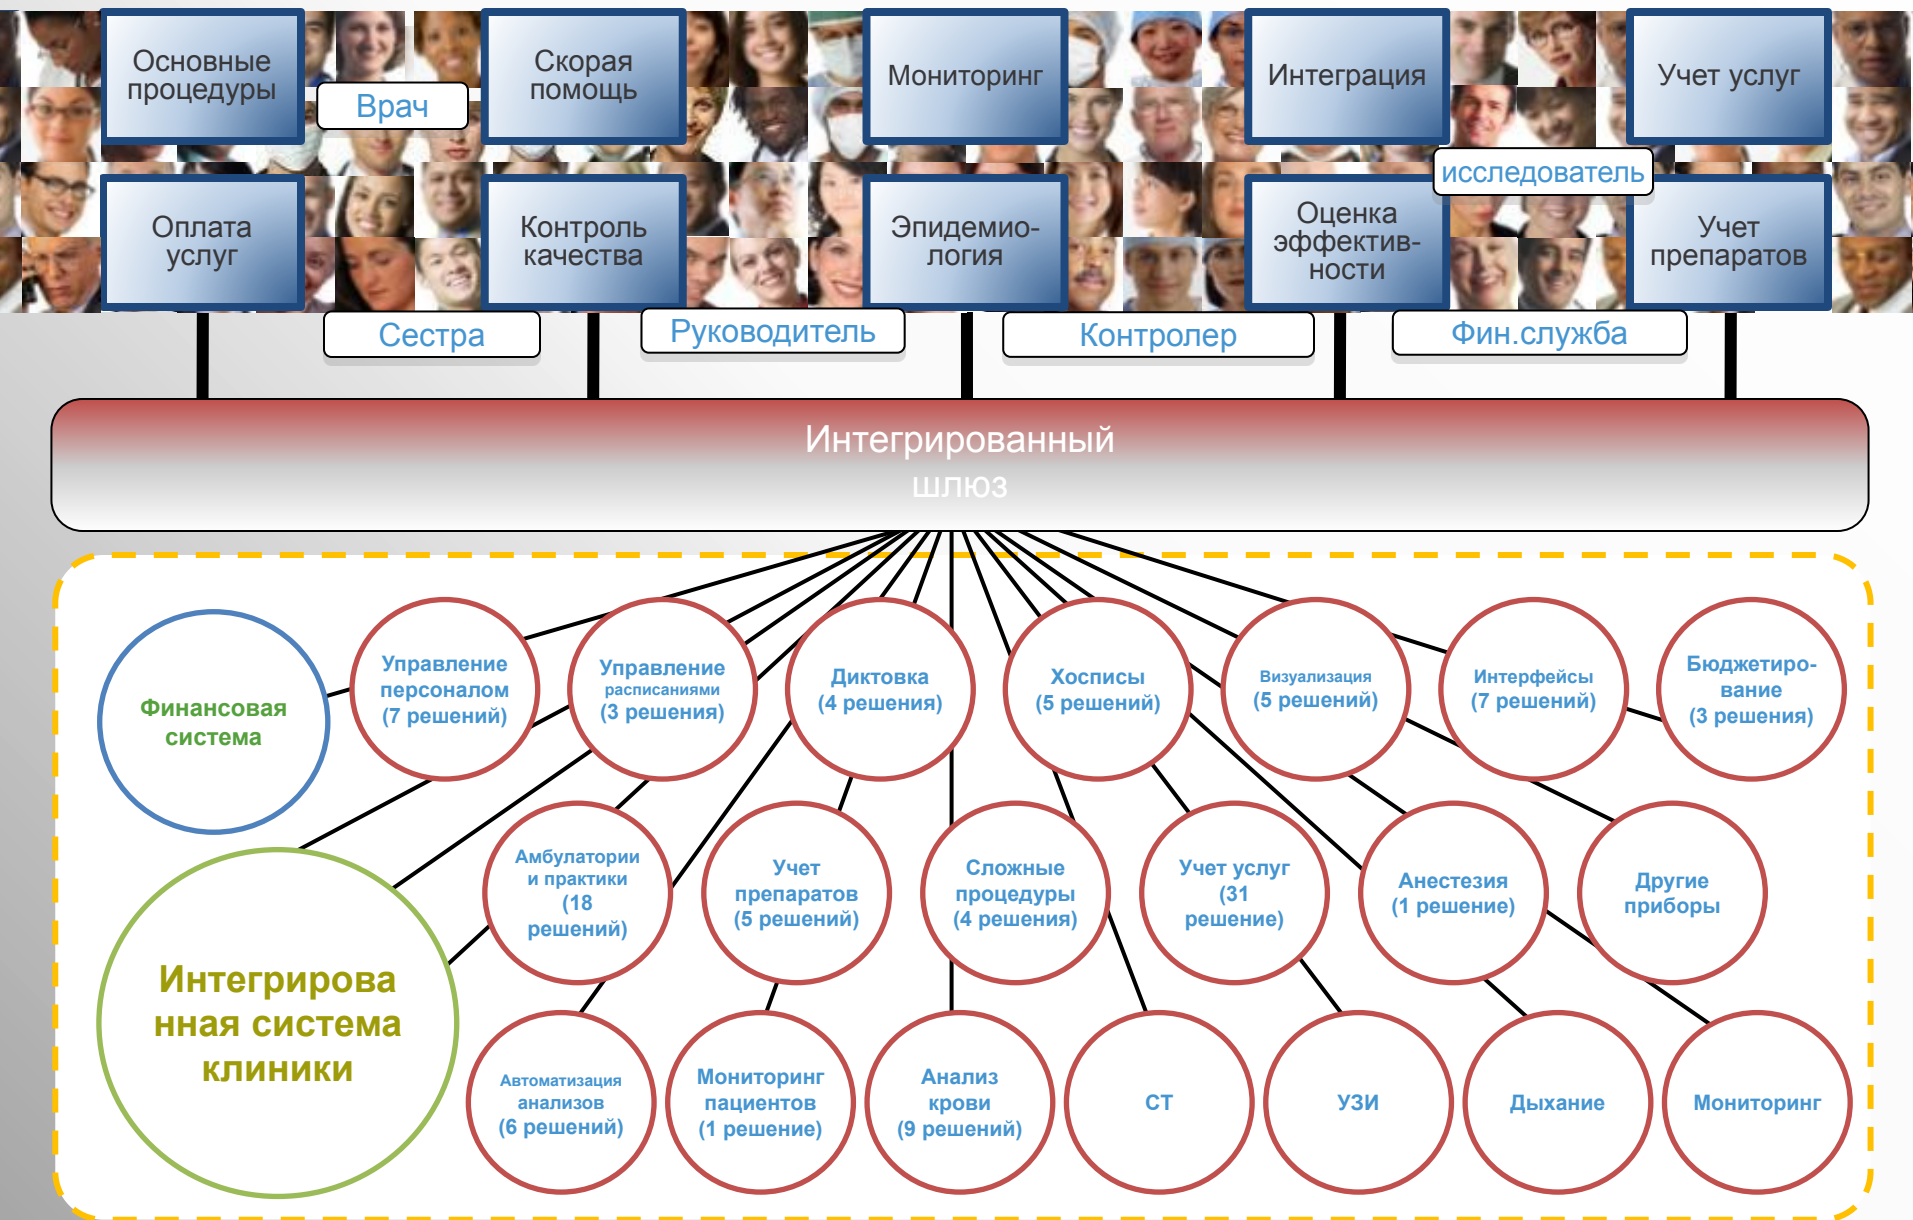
Основные процедуры

Врач

Скорая помощь

Мониторинг

Интеграция

Учет услуг

исследователь

Оплата услуг

Контроль качества

Эпидемиология

Оценка эффективности

Учет препаратов

Сестра

Руководитель

Контролер

Фин.служба

Интегрированный шлюз

Финансовая система

Управление персоналом (7 решений)

Управление расписаниями (3 решения)

Диктовка (4 решения)

Хосписы (5 решений)

Визуализация (5 решений)

Интерфейсы (7 решений)

Бюджетирование (3 решения)

Интегрированная система клиники

Амбулатории и практики (18 решений)

Учет препаратов (5 решений)

Сложные процедуры (4 решения)

Учет услуг (31 решение)

Анестезия (1 решение)

Другие приборы

Автоматизация анализов (6 решений)

Мониторинг пациентов (1 решение)

Анализ крови (9 решений)

СТ

УЗИ

Дыхание

Мониторинг